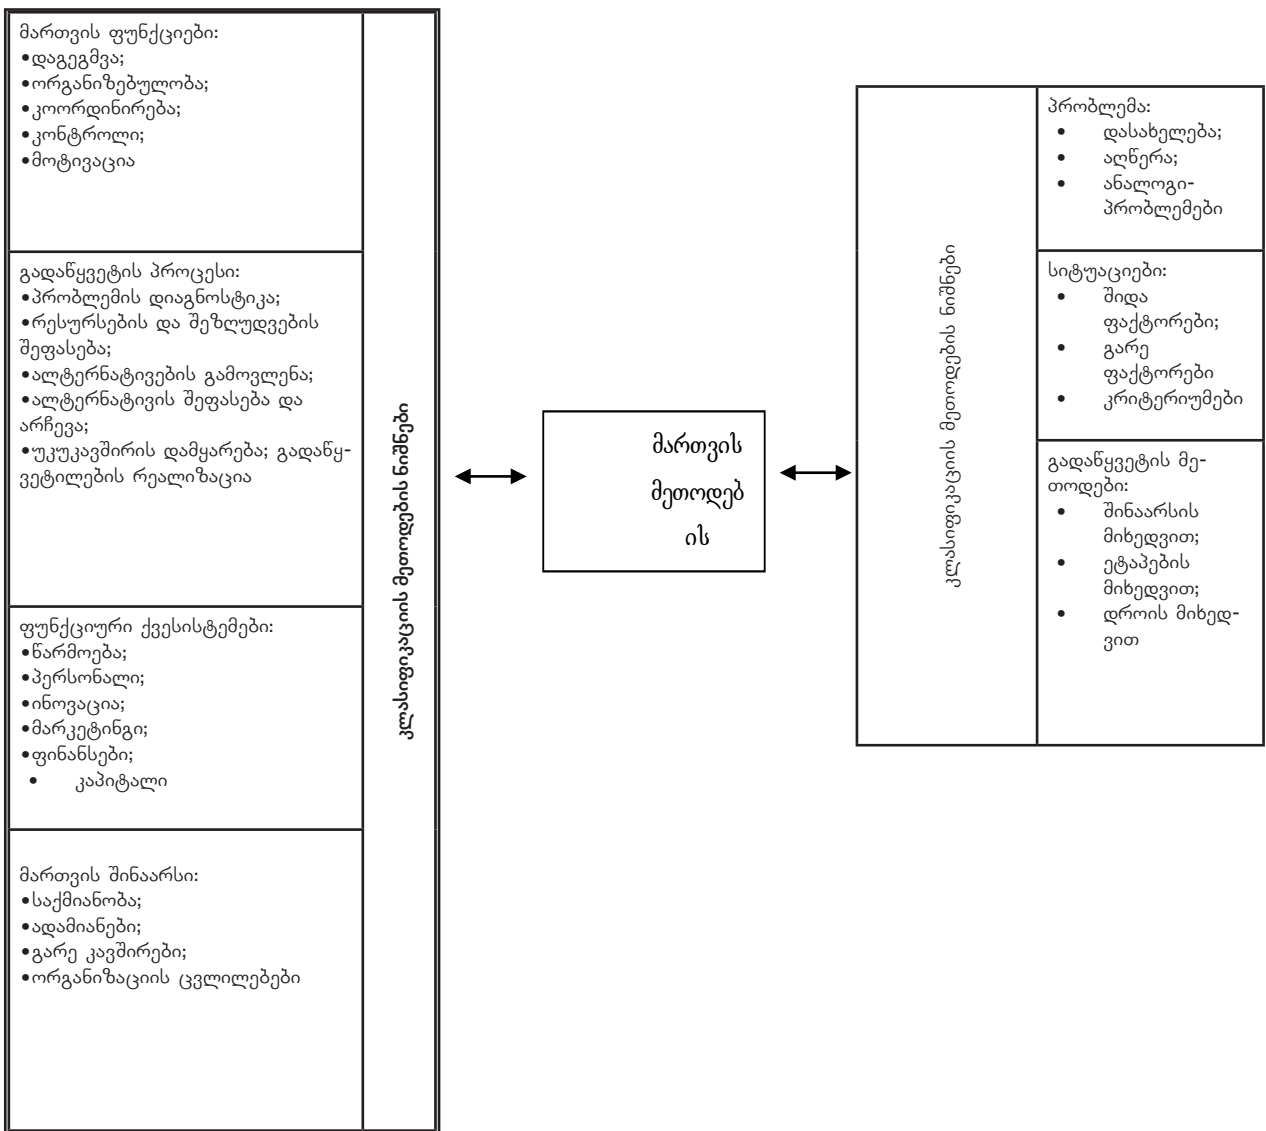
მართვის ფუნქციები:
•დაგეგმვა;
•ორგანიზებულობა;
•კოორდინირება;
•კონტროლი;
•მოტივაცია

გადაწყვეტის პროცესი:
•პრობლემის დიაგნოსტიკა;
•რესურსების და შეზღუდვების შეფასება;
•ალტერნატივების გამოვლენა;
•ალტერნატივის შეფასება და არჩევა;
•უკუკავშირის დამყარება; გადაწყვეტილების რეალიზაცია

ფუნქციური ქვესისტემები:
•წარმოება;
•პერსონალი;
•ინოვაცია;
•მარკეტინგი;
•ფინანსები;
• კაპიტალი

მართვის შინაარსი:
•საქმიანობა;
•ადამიანები;
•გარე კავშირები;
•ორგანიზაციის ცვლილებები

კლასიფიკაციის მეთოდების ნიშნები

მართვის მეთოდებ ის

კლასიფიკაციის მეთოდების ნიშნები

პრობლემა:
• დასახელება;
• აღწერა;
• ანალოგი-პრობლემები

სიტუაციები:
• შიდა ფაქტორები;
• გარე ფაქტორები
• კრიტერიუმები

გადაწყვეტის მეთოდები:
• შინაარსის მიხედვით;
• ეტაპების მიხედვით;
• დროის მიხედვით